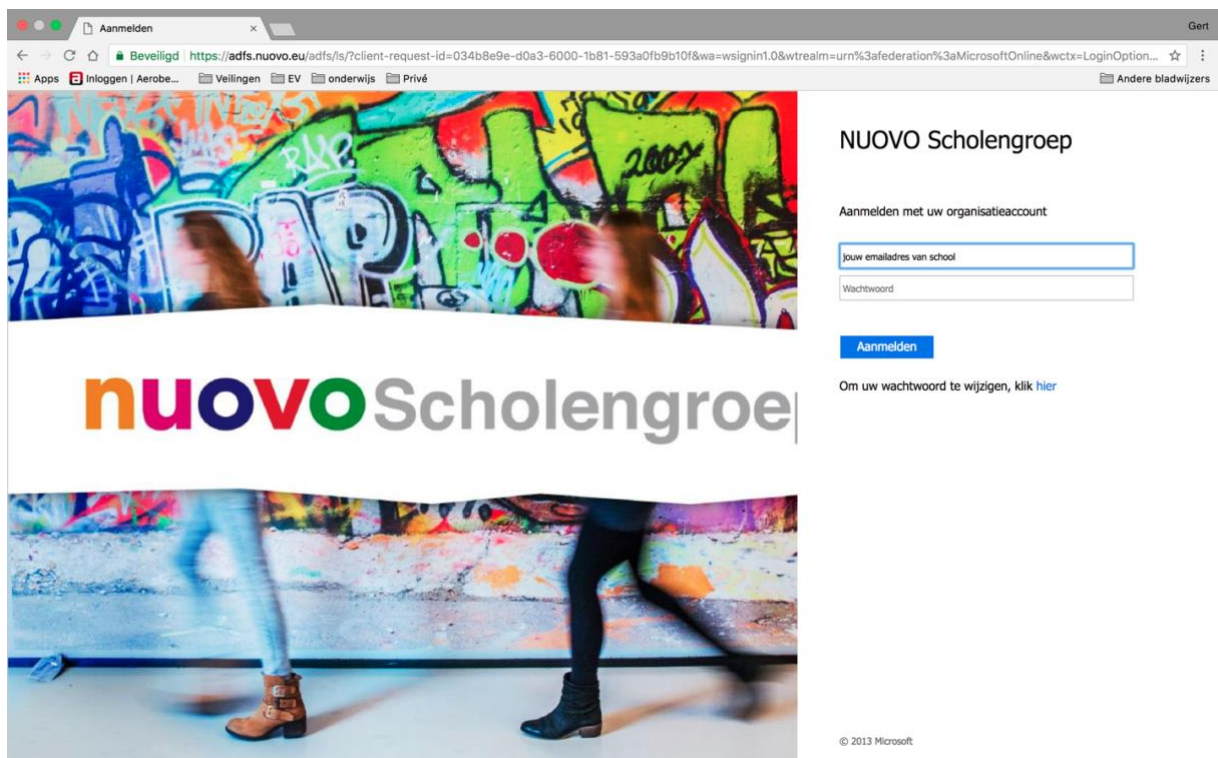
Aanmelden

Gert

Beveiligd https://adfs.nuovo.eu/adfs/ls/?client-request-id=034b8e9e-d0a3-6000-1b81-593a0fb9b10f&wa=wsignin1.0&wtrealm=urn%3afederation%3aMicrosoftOnline&wctx=LoginOption...

Apps Inloggen | Aerobe... Veilingen EV onderwijs Privé Andere bladwijzers

nuovo Scholengroe

NUOVO Scholengroep

Aanmelden met uw organisatieaccount

jouw emailadres van school

Wachtwoord

Aanmelden

Om uw wachtwoord te wijzigen, klik hier

© 2013 Microsoft